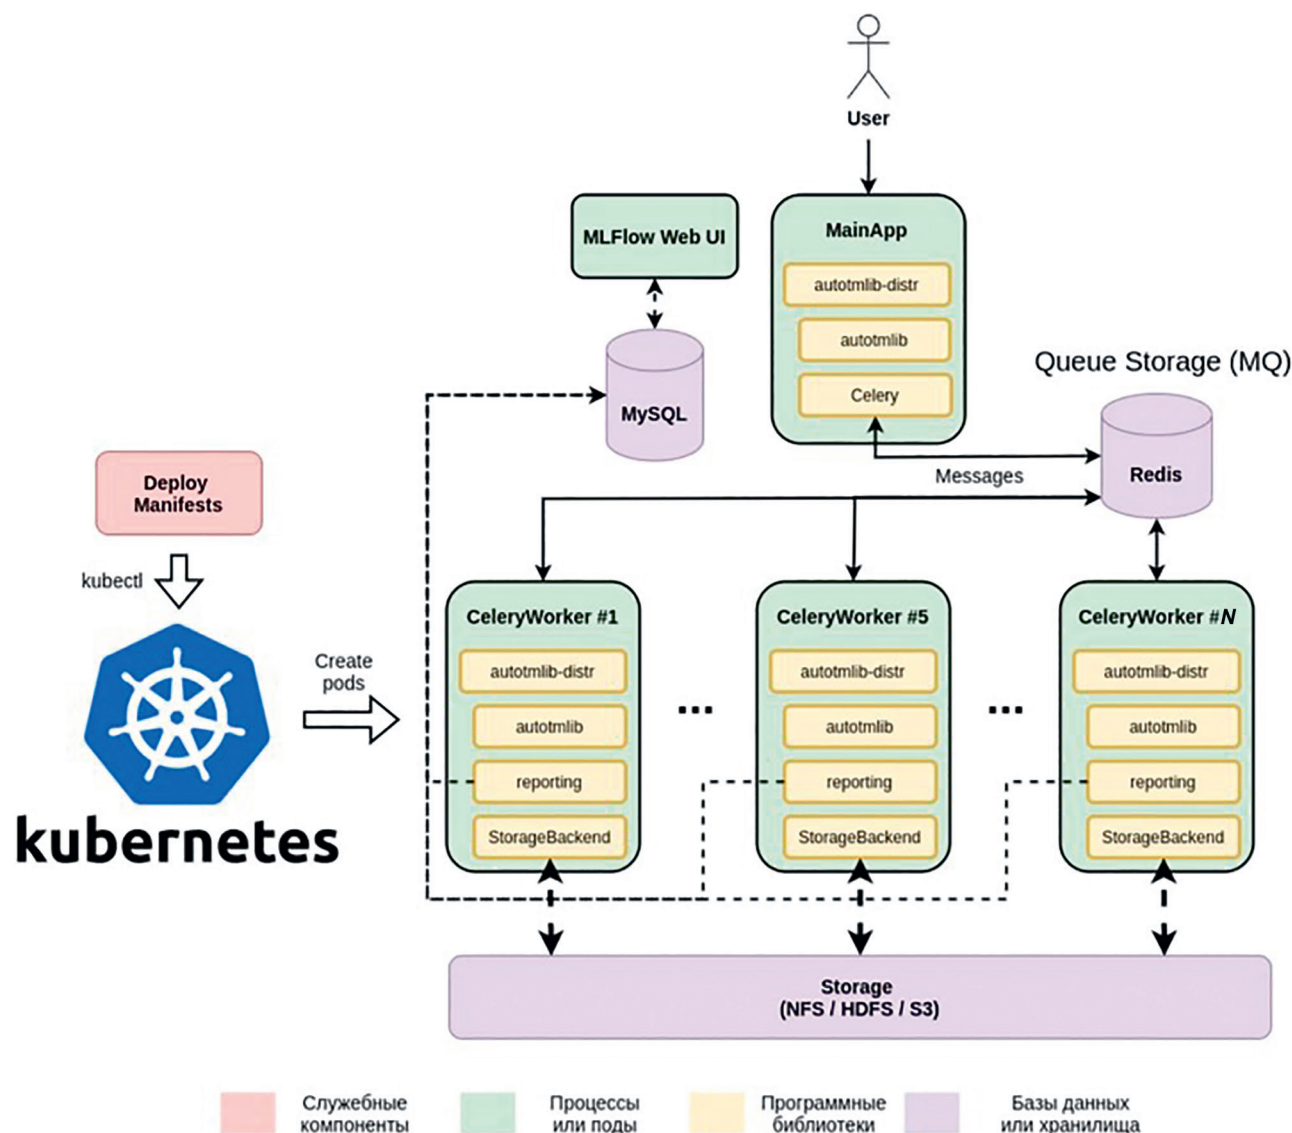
User

MLFlow Web UI

MainApp
autotmlib-distr
autotmlib
Celery

Queue Storage (MQ)

MySQL

Redis

Messages

Deploy Manifests

kubectl

kubernetes

Create pods

CeleryWorker #1
autotmlib-distr
autotmlib
reporting
StorageBackend

...

CeleryWorker #5
autotmlib-distr
autotmlib
reporting
StorageBackend

...

CeleryWorker #N
autotmlib-distr
autotmlib
reporting
StorageBackend

Storage
(NFS / HDFS / S3)

Служебные компоненты

Процессы или поды

Программные библиотеки

Базы данных или хранилища